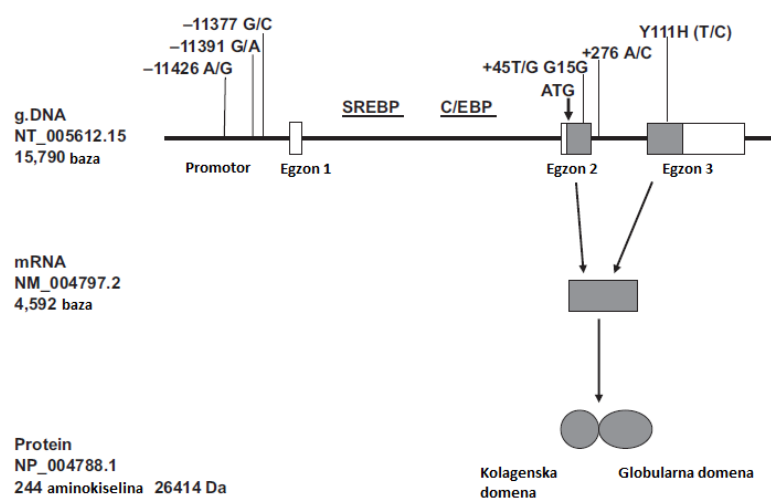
–11377 G/C
–11391 G/A
–11426 A/G

Y111H (T/C)
+276 A/C
+45T/G G15G
ATG

g.DNA
NT_005612.15
15,790 baza

SREBP
C/EBP

Promotor
Egzon 1
Egzon 2
Egzon 3

mRNA
NM_004797.2
4,592 baza

Protein
NP_004788.1
244 aminokiselina 26414 Da

Kolagenska domena
Globularna domena